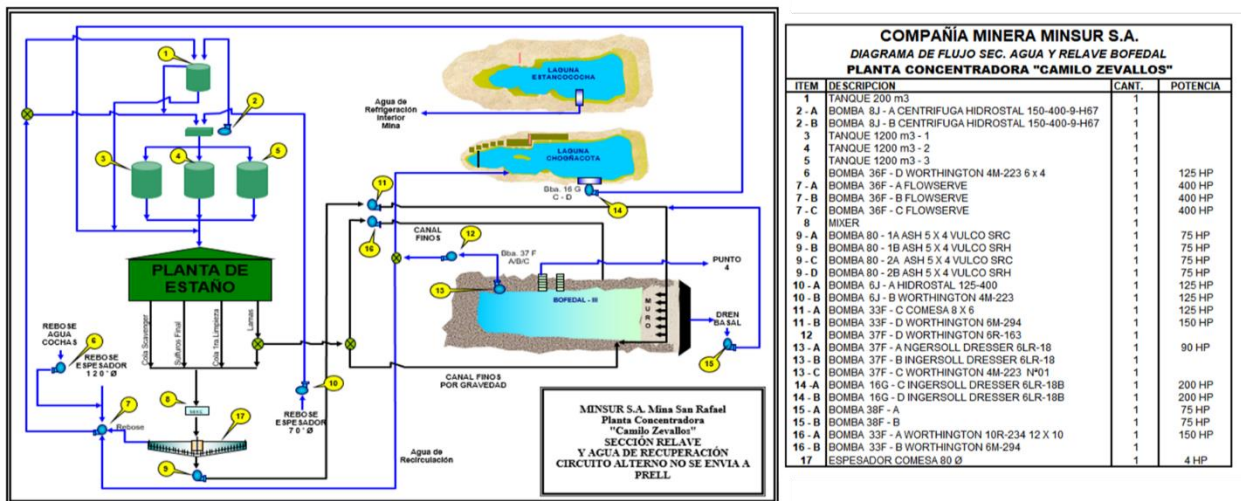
1
2
3
4
5
LAGUNA ESTANCOCOCHA
Agua de Refrigeración Interior Mina
LAGUNA CHOGÑACOTA
Bba. 16 G C - D
14
11
16
CANAL FINOS
12
Bba. 37 F A/B/C
PUNTO 4
PLANTA DE ESTAÑO
13
BOFEDAL - III
MURO
DREN BASAL
15
Cola Scavenger
Sulfuros Final
Cola 1ra Limpieza
Lamas
REBOSE AGUA COCHAS
6
REBOSE ESPESADOR 120" Ø
7
Rebose
8
MIXE
17
9
10
REBOSE ESPESADOR 70" Ø
CANAL FINOS POR GRAVEDAD
Agua de Recirculación

MINSUR S.A. Mina San Rafael
Planta Concentradora
"Camilo Zevallos"
SECCIÓN RELAVE
Y AGUA DE RECUPERACIÓN
CIRCUITO ALTERNO NO SE ENVIA A PRELL

COMPAÑÍA MINERA MINSUR S.A.
DIAGRAMA DE FLUJO SEC. AGUA Y RELAVE BOFEDAL
PLANTA CONCENTRADORA "CAMILO ZEVALLOS"

| ITEM | DESCRIPCION | CANT. | POTENCIA |
|---|---|---|---|
| 1 | TANQUE 200 m3 | 1 | |
| 2 - A | BOMBA 8J - A CENTRIFUGA HIDROSTAL 150-400-9-H67 | 1 | |
| 2 - B | BOMBA 8J - B CENTRIFUGA HIDROSTAL 150-400-9-H67 | 1 | |
| 3 | TANQUE 1200 m3 - 1 | 1 | |
| 4 | TANQUE 1200 m3 - 2 | 1 | |
| 5 | TANQUE 1200 m3 - 3 | 1 | |
| 6 | BOMBA 36F - D WORTHINGTON 4M-223 6 x 4 | 1 | 125 HP |
| 7 - A | BOMBA 36F - A FLOWSERVE | 1 | 400 HP |
| 7 - B | BOMBA 36F - B FLOWSERVE | 1 | 400 HP |
| 7 - C | BOMBA 36F - C FLOWSERVE | 1 | 400 HP |
| 8 | MIXER | 1 | |
| 9 - A | BOMBA 80 - 1A ASH 5 X 4 VULCO SRC | 1 | 75 HP |
| 9 - B | BOMBA 80 - 1B ASH 5 X 4 VULCO SRH | 1 | 75 HP |
| 9 - C | BOMBA 80 - 2A ASH 5 X 4 VULCO SRC | 1 | 75 HP |
| 9 - D | BOMBA 80 - 2B ASH 5 X 4 VULCO SRH | 1 | 75 HP |
| 10 - A | BOMBA 6J - A HIDROSTAL 125-400 | 1 | 125 HP |
| 10 - B | BOMBA 6J - B WORTHINGTON 4M-223 | 1 | 125 HP |
| 11 - A | BOMBA 33F - C COMESA 8 X 6 | 1 | 125 HP |
| 11 - B | BOMBA 33F - D WORTHINGTON 6M-294 | 1 | 150 HP |
| 12 | BOMBA 37F - D WORTHINGTON 6R-163 | 1 | |
| 13 - A | BOMBA 37F - A NGERSOLL DRESSER 6LR-18 | 1 | 90 HP |
| 13 - B | BOMBA 37F - B INGERSOLL DRESSER 6LR-18 | 1 | |
| 13 - C | BOMBA 37F - C WORTHINGTON 4M-223 N°01 | 1 | |
| 14 - A | BOMBA 16G - C INGERSOLL DRESSER 6LR-18B | 1 | 200 HP |
| 14 - B | BOMBA 16G - D INGERSOLL DRESSER 6LR-18B | 1 | 200 HP |
| 15 - A | BOMBA 38F - A | 1 | 75 HP |
| 15 - B | BOMBA 38F - B | 1 | 75 HP |
| 16 - A | BOMBA 33F - A WORTHINGTON 10R-234 12 X 10 | 1 | 150 HP |
| 16 - B | BOMBA 33F - B WORTHINGTON 6M-294 | 1 | |
| 17 | ESPESADOR COMESA 80 Ø | 1 | 4 HP |